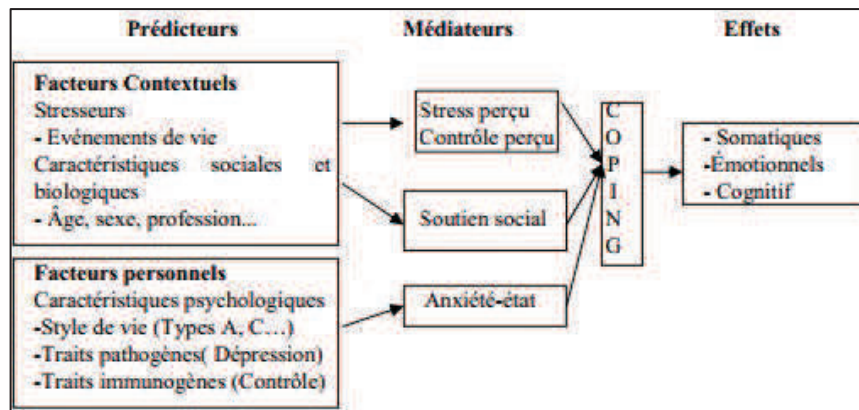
Prédicteurs

Médiateurs

Effets

Facteurs Contextuels
Stresseurs
- Evénements de vie
Caractéristiques sociales et biologiques
- Âge, sexe, profession...

Facteurs personnels
Caractéristiques psychologiques
-Style de vie (Types A, C…)
-Traits pathogènes( Dépression)
-Traits immunogènes (Contrôle)

Stress perçu
Contrôle perçu

Soutien social

Anxiété-état

C
O
P
I
N
G

- Somatiques
-Émotionnels
- Cognitif